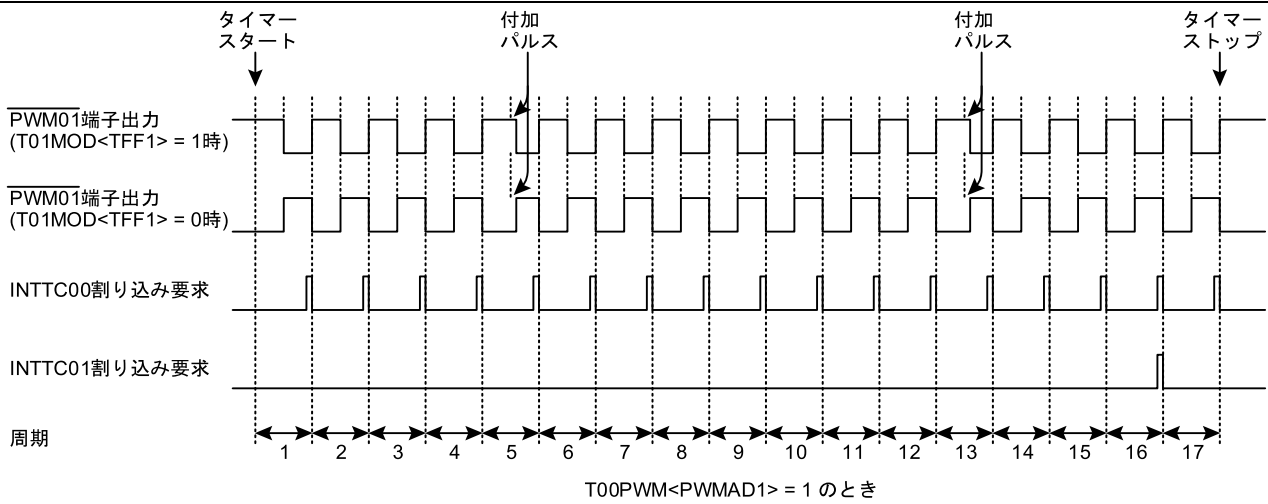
タイマースタート

付加パルス

付加パルス

タイマーストップ

$\overline{\text{PWM01}}$端子出力 (T01MOD<TFF1> = 1時)

$\overline{\text{PWM01}}$端子出力 (T01MOD<TFF1> = 0時)

INTTC00割り込み要求

INTTC01割り込み要求

周期

1 2 3 4 5 6 7 8 9 10 11 12 13 14 15 16 17

T00PWM<PWMAD1> = 1 のとき